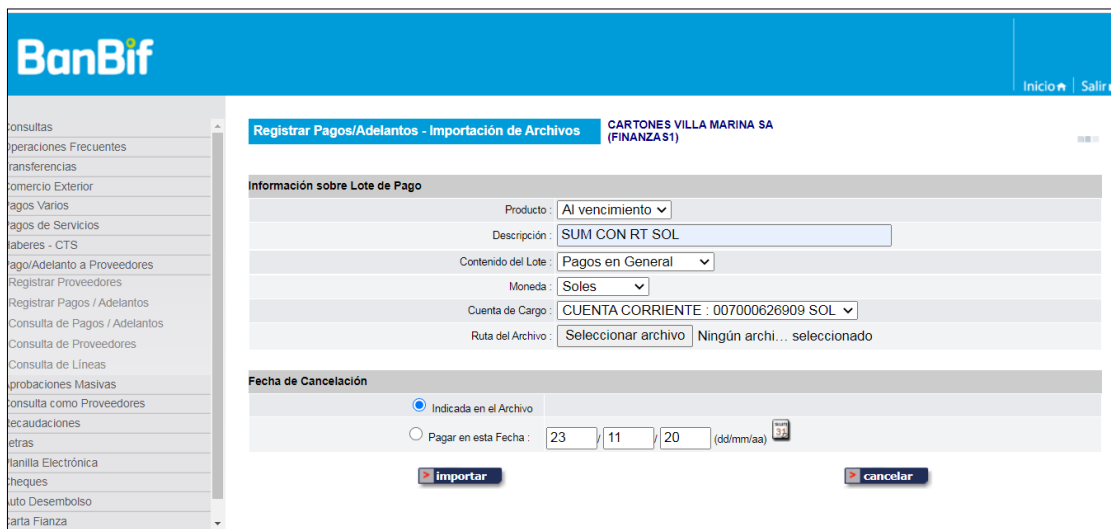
BanBif

Inicio | Salir

onsultas
peraciones Frecuentes
ransferencias
omercio Exterior
agos Varios
agos de Servicios
aberes - CTS
ago/Adelanto a Proveedores
Registrar Proveedores
Registrar Pagos / Adelantos
Consulta de Pagos / Adelantos
Consulta de Proveedores
Consulta de Líneas
probaciones Masivas
onsulta como Proveedores
ecaudaciones
etras
lanilla Electrónica
heques
uto Desembolso
arta Fianza

Registrar Pagos/Adelantos - Importación de Archivos

CARTONES VILLA MARINA SA (FINANZAS1)

Información sobre Lote de Pago

Producto : Al vencimiento

Descripción : SUM CON RT SOL

Contenido del Lote : Pagos en General

Moneda : Soles

Cuenta de Cargo : CUENTA CORRIENTE : 007000626909 SOL

Ruta del Archivo : Seleccionar archivo Ningún archi… seleccionado

Fecha de Cancelación

Indicada en el Archivo

Pagar en esta Fecha : 23 / 11 / 20 (dd/mm/aa) SUN 31

importar

cancelar